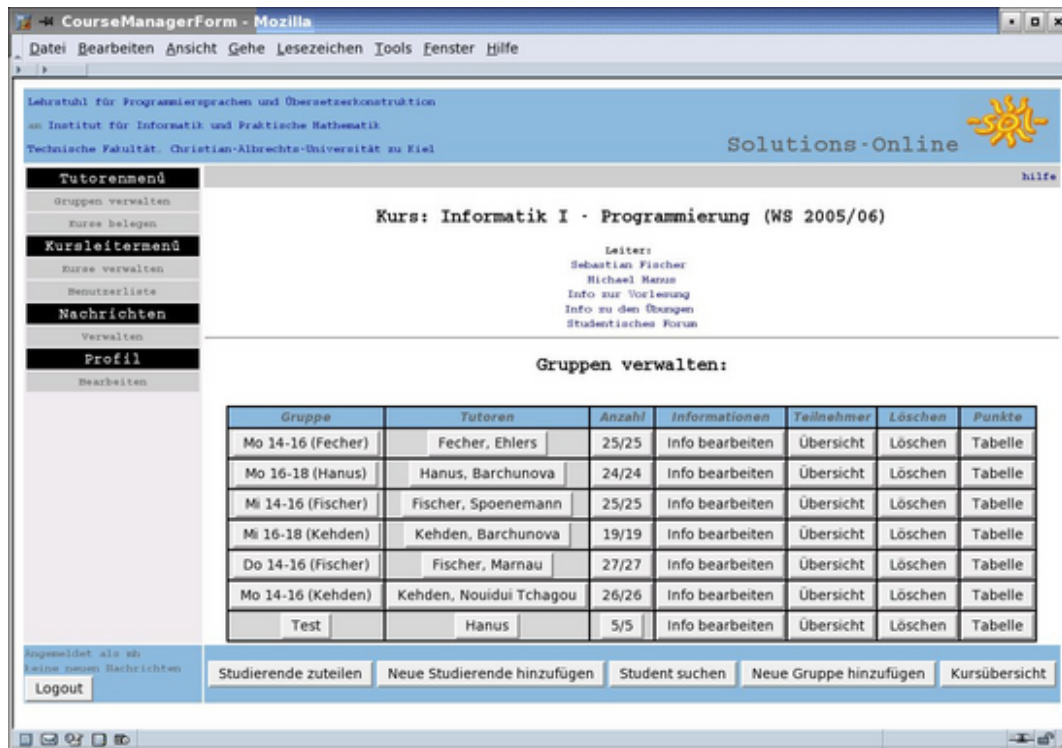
CourseManagerForm - Mozilla

Datei Bearbeiten Ansicht Gehe Lesezeichen Tools Fenster Hilfe

Lehrstuhl für Programmiersprachen und Übersetzerkonstruktion
am Institut für Informatik und Praktische Mathematik
Technische Fakultät, Christian-Albrechts-Universität zu Kiel

Solutions-Online

-sol-

Tutorenmenü
Gruppen verwalten
Kurse belegen
Kursleitermenü
Kurse verwalten
Benutzerliste
Nachrichten
Verwalten
Profil
Bearbeiten

hilfe

Kurs: Informatik I - Programmierung (WS 2005/06)

Leiter:
Sebastian Fischer
Michael Hanus
Info zur Vorlesung
Info zu den Übungen
Studentisches Forum

Gruppen verwalten:

| Gruppe | Tutoren | Anzahl | Informationen | Teilnehmer | Löschen | Punkte |
|---|---|---|---|---|---|---|
| Mo 14-16 (Fecher) | Fecher, Ehlers | 25/25 | Info bearbeiten | Übersicht | Löschen | Tabelle |
| Mo 16-18 (Hanus) | Hanus, Barchunova | 24/24 | Info bearbeiten | Übersicht | Löschen | Tabelle |
| Mi 14-16 (Fischer) | Fischer, Spoenemann | 25/25 | Info bearbeiten | Übersicht | Löschen | Tabelle |
| Mi 16-18 (Kehden) | Kehden, Barchunova | 19/19 | Info bearbeiten | Übersicht | Löschen | Tabelle |
| Do 14-16 (Fischer) | Fischer, Marnau | 27/27 | Info bearbeiten | Übersicht | Löschen | Tabelle |
| Mo 14-16 (Kehden) | Kehden, Nouidui Tchagou | 26/26 | Info bearbeiten | Übersicht | Löschen | Tabelle |
| Test | Hanus | 5/5 | Info bearbeiten | Übersicht | Löschen | Tabelle |

Angemeldet als mh
keine neuen Nachrichten
Logout

Studierende zuteilen | Neue Studierende hinzufügen | Student suchen | Neue Gruppe hinzufügen | Kursübersicht